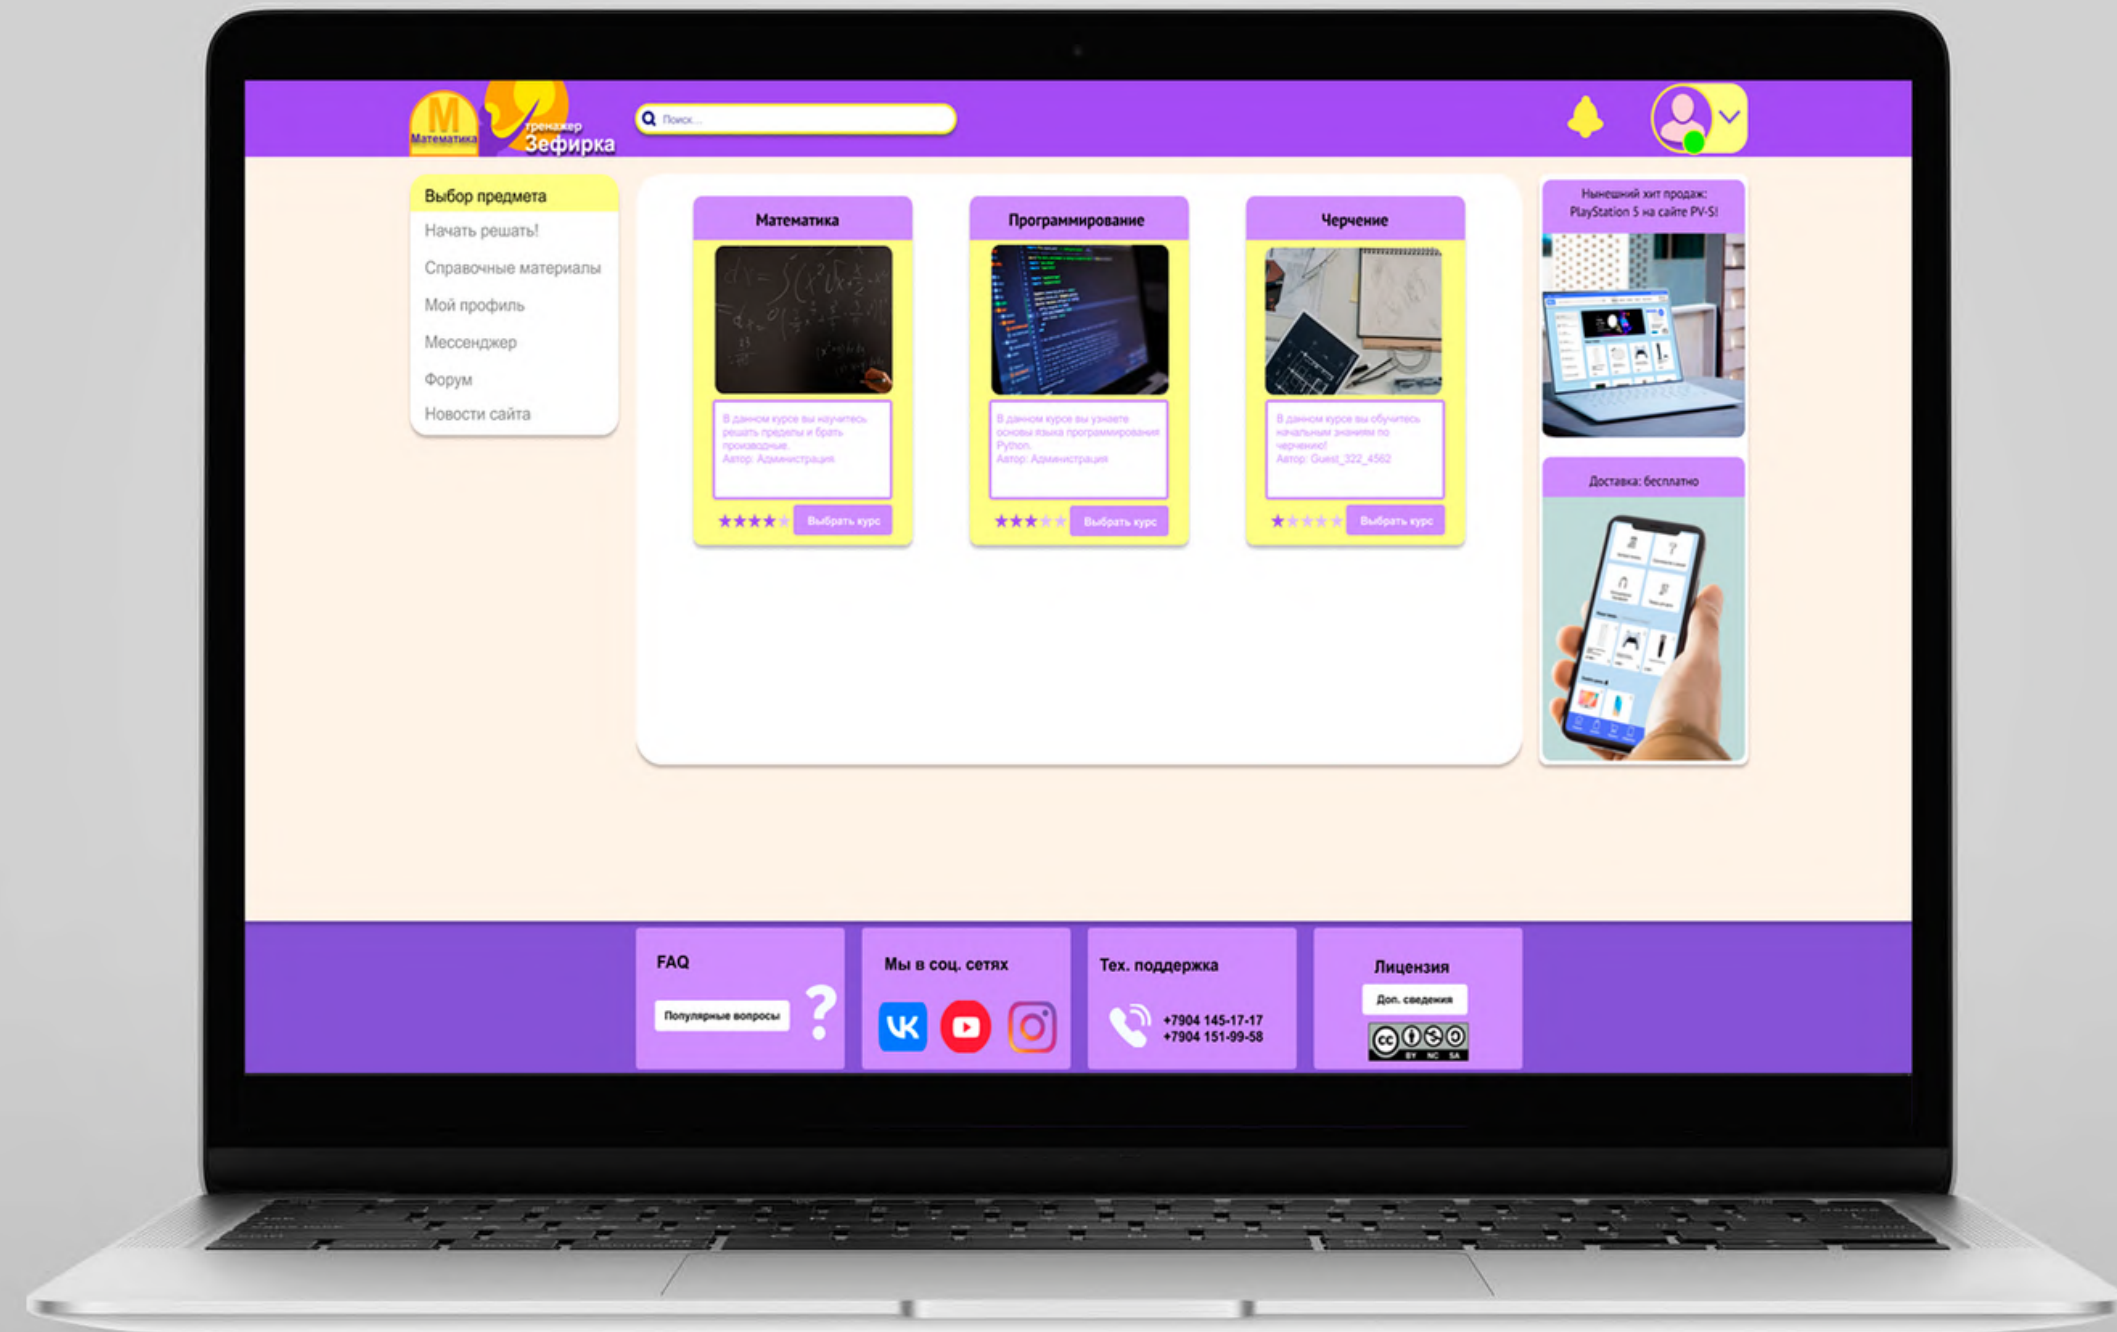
M
Математика
тренажер
Зефирка

Поиск...

Выбор предмета
Начать решать!
Справочные материалы
Мой профиль
Мессенджер
Форум
Новости сайта

Математика

В данном курсе вы научитесь решать пределы и брать производные.
Автор: Администрация

Выбрать курс

Программирование

В данном курсе вы узнаете основы языка программирования Python.
Автор: Администрация

Выбрать курс

Черчение

В данном курсе вы обучитесь начальным знаниям по черчению!
Автор: Guest_322_4562

Выбрать курс

Нынешний хит продаж: PlayStation 5 на сайте PV-S!

Доставка: бесплатно

FAQ
Популярные вопросы
?

Мы в соц. сетях

Тех. поддержка
+7904 145-17-17
+7904 151-99-58

Лицензия
Доп. сведения
BY NC SA